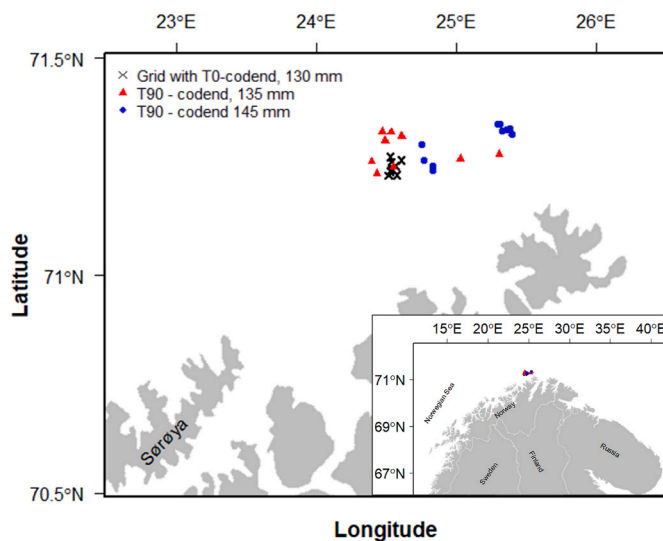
23°E 24°E 25°E 26°E

71.5°N

× Grid with T0-codend, 130 mm
▲ T90 - codend, 135 mm
● T90 - codend 145 mm

Latitude

71°N

70.5°N

Sørøya

15°E 20°E 25°E 30°E 35°E 40°E

71°N
69°N
67°N

Norwegian Sea
Norway
Sweden
Finland
Russia

Longitude